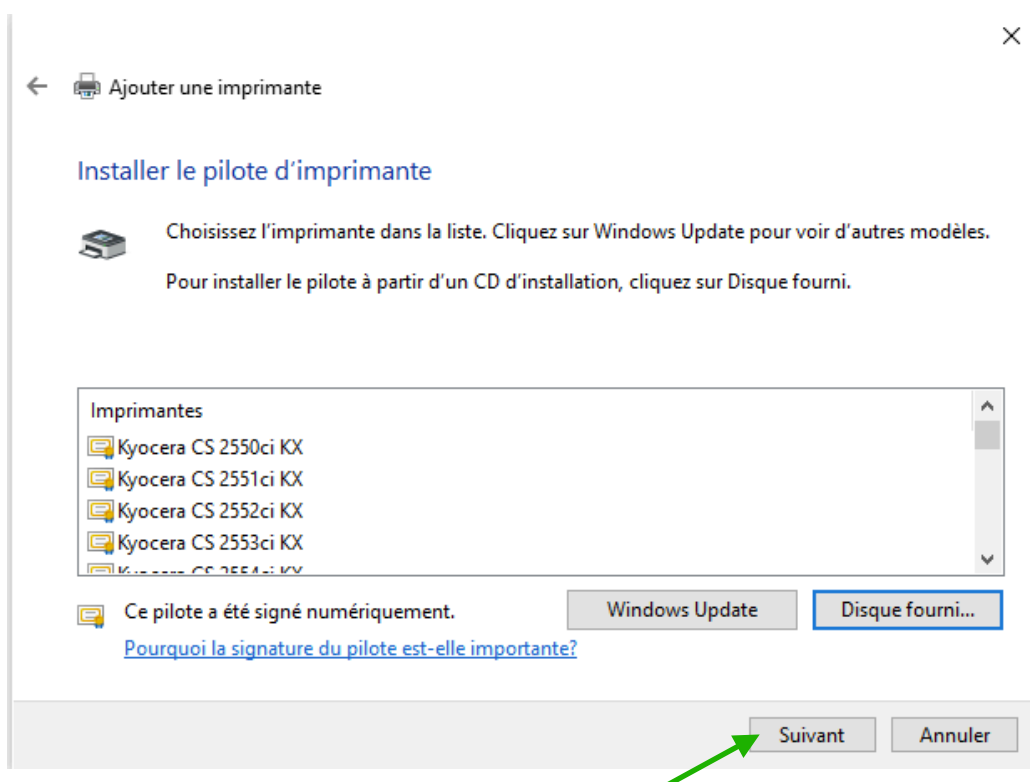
Ajouter une imprimante

Installer le pilote d’imprimante

Choisissez l’imprimante dans la liste. Cliquez sur Windows Update pour voir d’autres modèles.

Pour installer le pilote à partir d’un CD d’installation, cliquez sur Disque fourni.

Imprimantes
Kyocera CS 2550ci KX
Kyocera CS 2551ci KX
Kyocera CS 2552ci KX
Kyocera CS 2553ci KX
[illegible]

Ce pilote a été signé numériquement.
Pourquoi la signature du pilote est-elle importante?

Windows Update
Disque fourni...

Suivant
Annuler